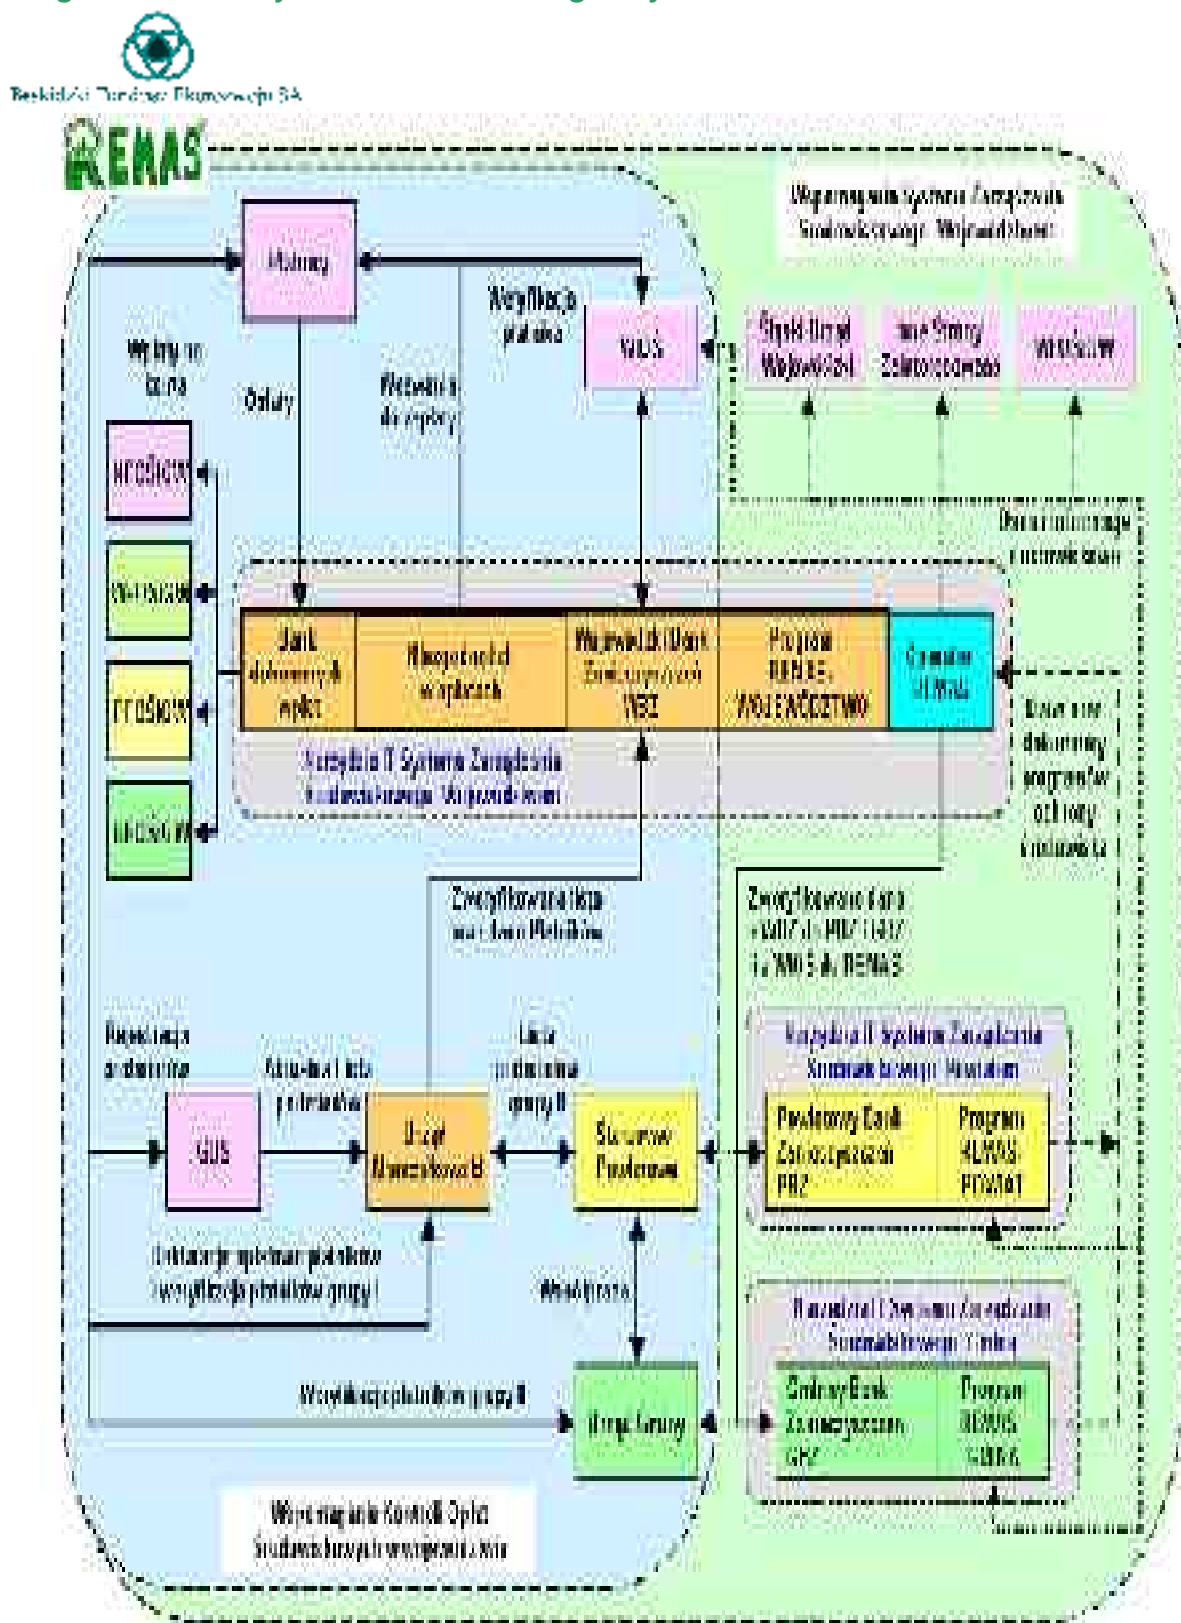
Beskidzki Fundusz Ekorozwoju SA

REMAS

Wojewódzki System Zarządzania Środowiskowego Województwa

Wnioski

Weryfikacja płatnika

WIOŚ

Śląski Urząd Wojewódzki

Inne Strony Zainteresowane

Wnioskujący

Wpłaty na konta

Opłaty

Wezwania do wpłaty

Dane i informacje o ochronie środowiska

WFOŚiGW

NFOŚiGW

PFOŚiGW

GFOŚiGW

Bank dokumentów wpłat

Rozliczenia wpłatach

Wojewódzki Bank Zanieczyszczeń WBZ

Program REMAS WOJEWÓDZTWO

Generator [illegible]

Dane o dokumentacji programów ochrony środowiska

Narzędzia IT Systemu Zarządzania Środowiskowego Województwa

Zweryfikowana lista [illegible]

Zweryfikowane dane z PBZ i GBZ do WBZ i do REMAS

Rejestracja podmiotów

GUS

Aktualna lista podmiotów

Urząd Marszałkowski

Lista podmiotów grupy II

Starostwo Powiatowe

Narzędzia IT Systemu Zarządzania Środowiskowego Powiatu

Powiatowy Bank Zanieczyszczeń PBZ

Program REMAS POWIAT

Deklaracje opłat i weryfikacja płatników grupy I

Weryfikacja

Weryfikacja płatników grupy II

Urzędy Gminy

Narzędzia IT Systemu Zarządzania Środowiskowego Gminy

Gminny Bank Zanieczyszczeń GBZ

Program REMAS GMINA

Wojewódzki System Kontroli Opłat Środowiskowych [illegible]